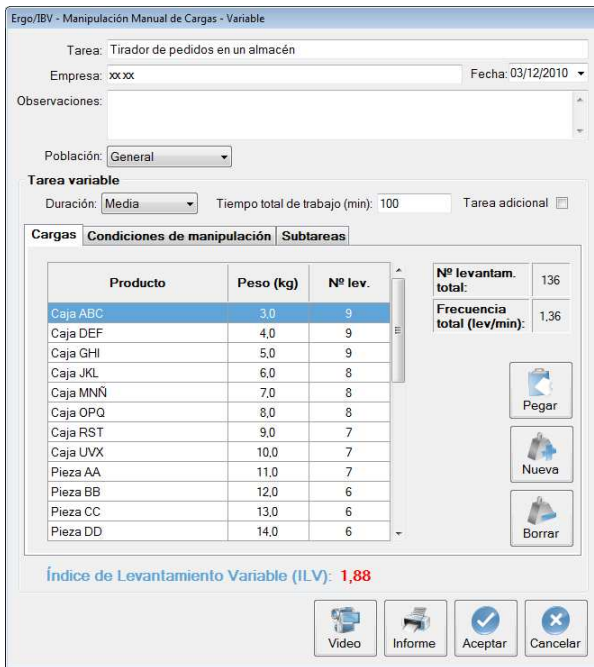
Ergo/IBV - Manipulación Manual de Cargas - Variable

Tarea: Tirador de pedidos en un almacén

Empresa: xx xx

Fecha: 03/12/2010

Observaciones:

Población: General

Tarea variable

Duración: Media

Tiempo total de trabajo (min): 100

Tarea adicional

Cargas | Condiciones de manipulación | Subtareas

| Producto | Peso (kg) | Nº lev. |
|---|---|---|
| Caja ABC | 3,0 | 9 |
| Caja DEF | 4,0 | 9 |
| Caja GHI | 5,0 | 9 |
| Caja JKL | 6,0 | 8 |
| Caja MNÑ | 7,0 | 8 |
| Caja OPQ | 8,0 | 8 |
| Caja RST | 9,0 | 7 |
| Caja UVX | 10,0 | 7 |
| Pieza AA | 11,0 | 7 |
| Pieza BB | 12,0 | 6 |
| Pieza CC | 13,0 | 6 |
| Pieza DD | 14,0 | 6 |

Nº levantam. total: 136

Frecuencia total (lev/min): 1,36

Pegar

Nueva

Borrar

Índice de Levantamiento Variable (ILV): 1,88

Video

Informe

Aceptar

Cancelar